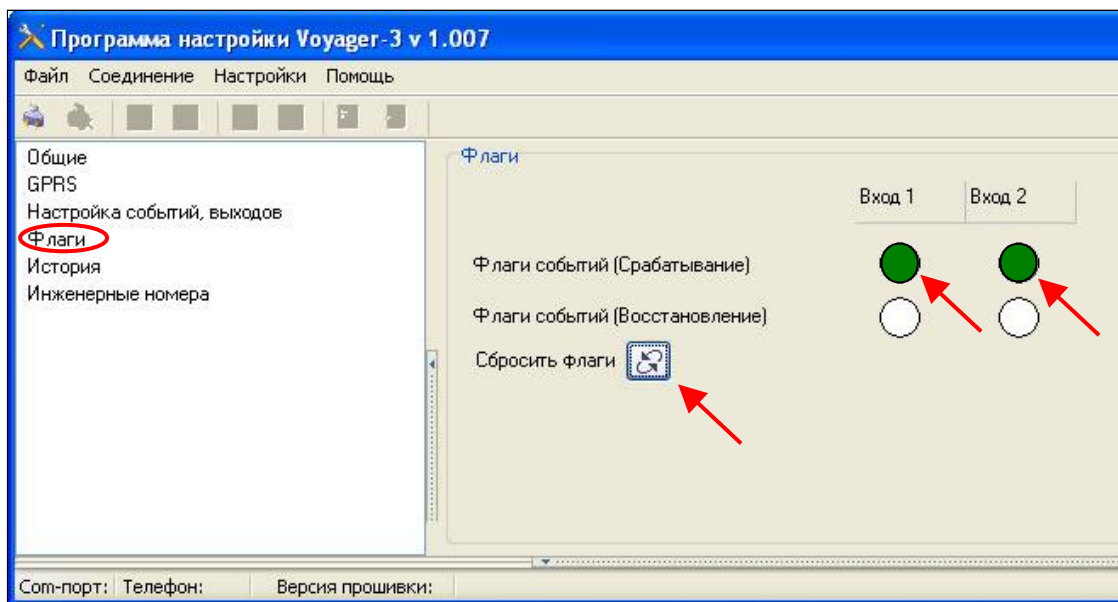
Программа настройки Voyager-3 v 1.007

Файл Соединение Настройки Помощь

Общие
GPRS
Настройка событий, выходов
Флаги
История
Инженерные номера

Флаги

| Вход 1 | Вход 2 |
|---|---|

Флаги событий (Срабатывание)

Флаги событий (Восстановление)

Сбросить флаги

Com-порт: Телефон: Версия прошивки: